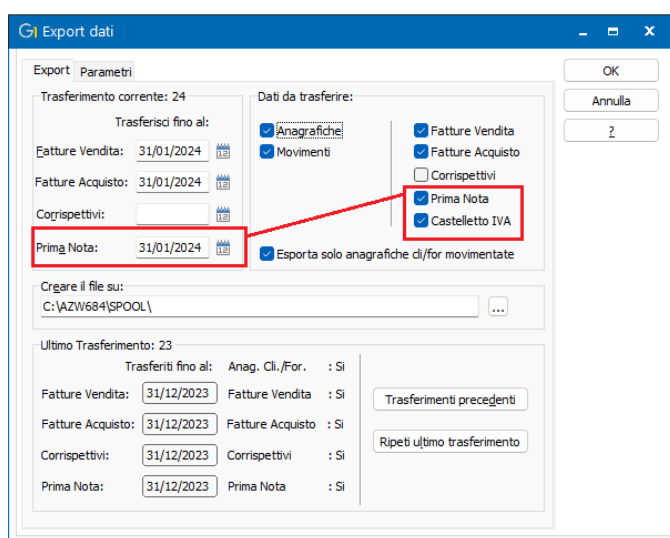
Export dati

Export | Parametri

Trasferimento corrente: 24

Trasferisci fino al:

Fatture Vendita: 31/01/2024

Fatture Acquisto: 31/01/2024

Corrispettivi:

Prima Nota: 31/01/2024

Dati da trasferire:

Anagrafiche
Movimenti

Fatture Vendita
Fatture Acquisto
Corrispettivi
Prima Nota
Castelletto IVA

Esporta solo anagrafiche cli/for movimentate

Creare il file su:

C:\AZW684\SPOOL\

...

Ultimo Trasferimento: 23

Trasferiti fino al:

Fatture Vendita: 31/12/2023

Fatture Acquisto: 31/12/2023

Corrispettivi: 31/12/2023

Prima Nota: 31/12/2023

Anag. Cli./For. : Si

Fatture Vendita : Si

Fatture Acquisto : Si

Corrispettivi : Si

Prima Nota : Si

Trasferimenti precedenti

Ripeti ultimo trasferimento

OK

Annulla

?